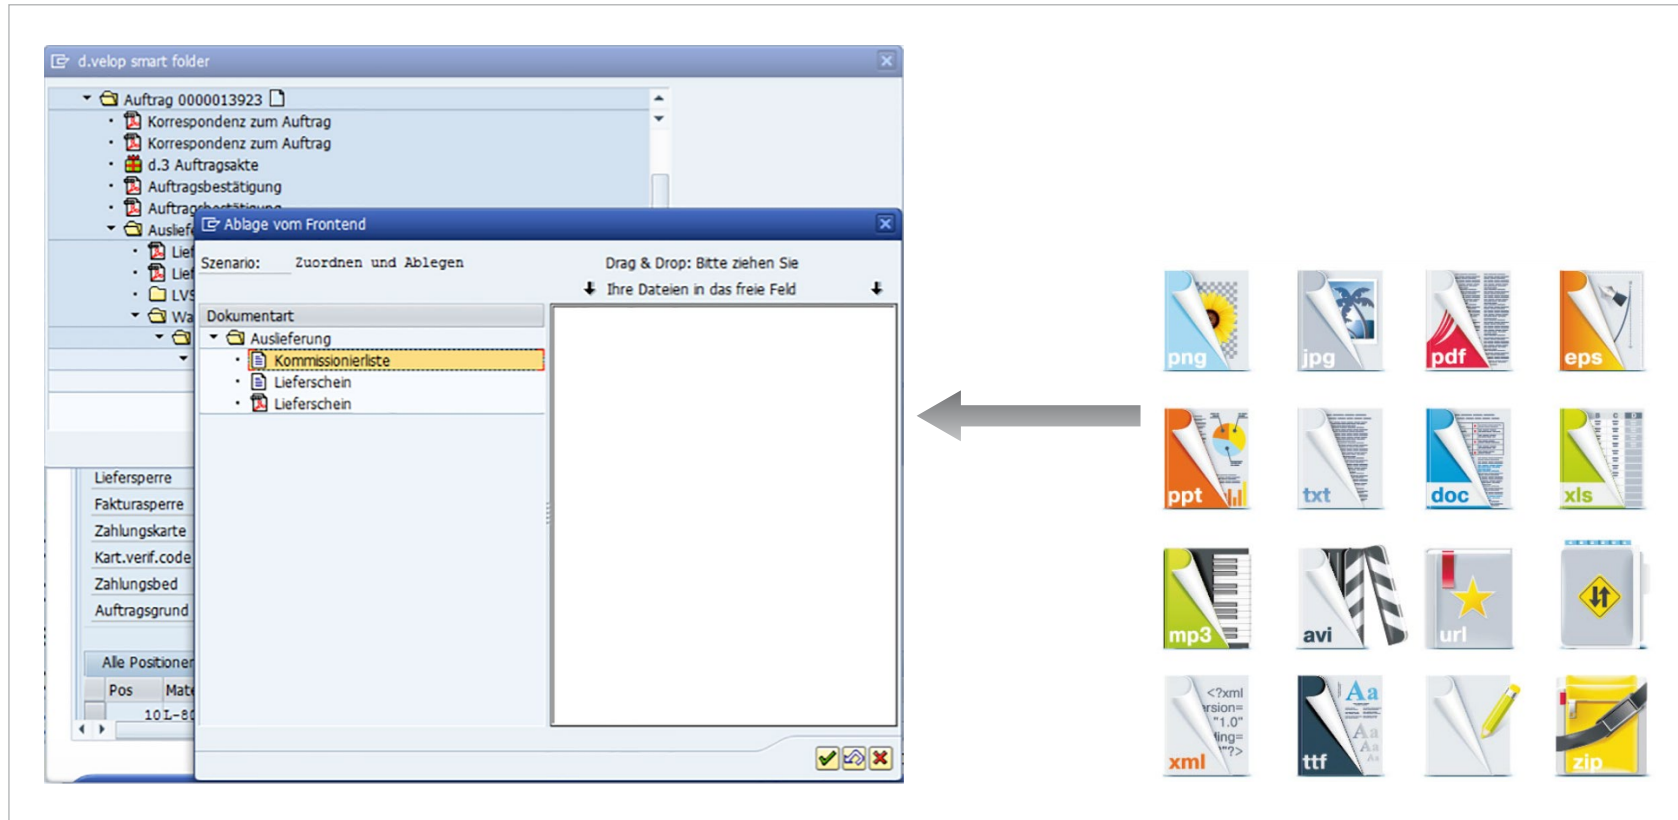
d.velop smart folder

Auftrag 0000013923
Korrespondenz zum Auftrag
Korrespondenz zum Auftrag
d.3 Auftragsakte
Auftragsbestätigung
Auftrag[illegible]
Auslief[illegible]
Lief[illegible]
Lief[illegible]
LVS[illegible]
Wa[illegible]

Liefersperre
Fakturasperre
Zahlungskarte
Kart.verif.code
Zahlungsbed
Auftragsgrund

Alle Positionen
Pos
Mat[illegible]
10 L-8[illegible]

Ablage vom Frontend

Szenario: Zuordnen und Ablegen

Drag & Drop: Bitte ziehen Sie
Ihre Dateien in das freie Feld

Dokumentart
Auslieferung
Kommissionierliste
Lieferschein
Lieferschein

png
jpg
pdf
eps
ppt
txt
doc
xls
mp3
avi
url
<?xml
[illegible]rsion=
"1.0"
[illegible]ling=
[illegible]"?>
xml
Aa
Aa
Aa
ttf
zip